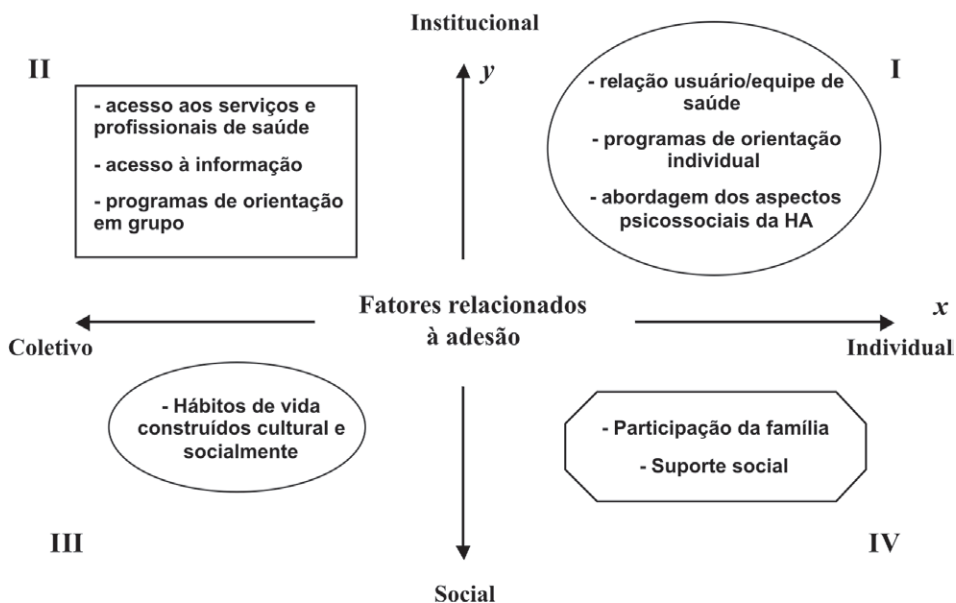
Institucional

II

$y$

I

- acesso aos serviços e profissionais de saúde

- acesso à informação

- programas de orientação em grupo

- relação usuário/equipe de saúde

- programas de orientação individual

- abordagem dos aspectos psicossociais da HA

Fatores relacionados à adesão

$x$

Coletivo

Individual

- Hábitos de vida construídos cultural e socialmente

- Participação da família

- Suporte social

III

IV

Social